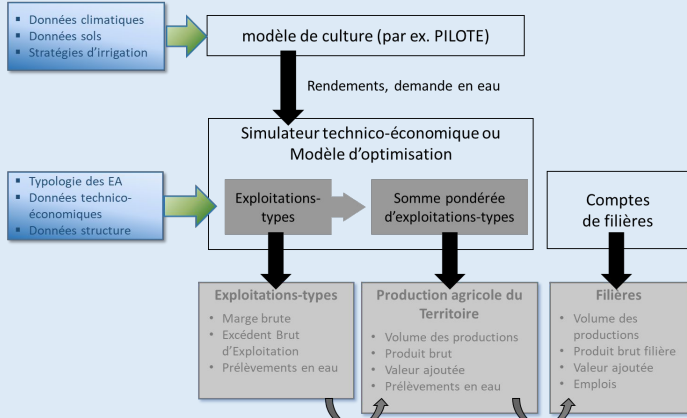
- Données climatiques
- Données sols
- Stratégies d'irrigation

modèle de culture (par ex. PILOTE)

Rendements, demande en eau

Simulateur technico-économique ou Modèle d'optimisation

- Typologie des EA
- Données technico-économiques
- Données structure

Exploitations-types

Somme pondérée d'exploitations-types

Comptes de filières

Exploitations-types
- Marge brute
- Excédent Brut d'Exploitation
- Prélèvements en eau

Production agricole du Territoire
- Volume des productions
- Produit brut
- Valeur ajoutée
- Prélèvements en eau

Filières
- Volume des productions
- Produit brut filière
- Valeur ajoutée
- Emplois